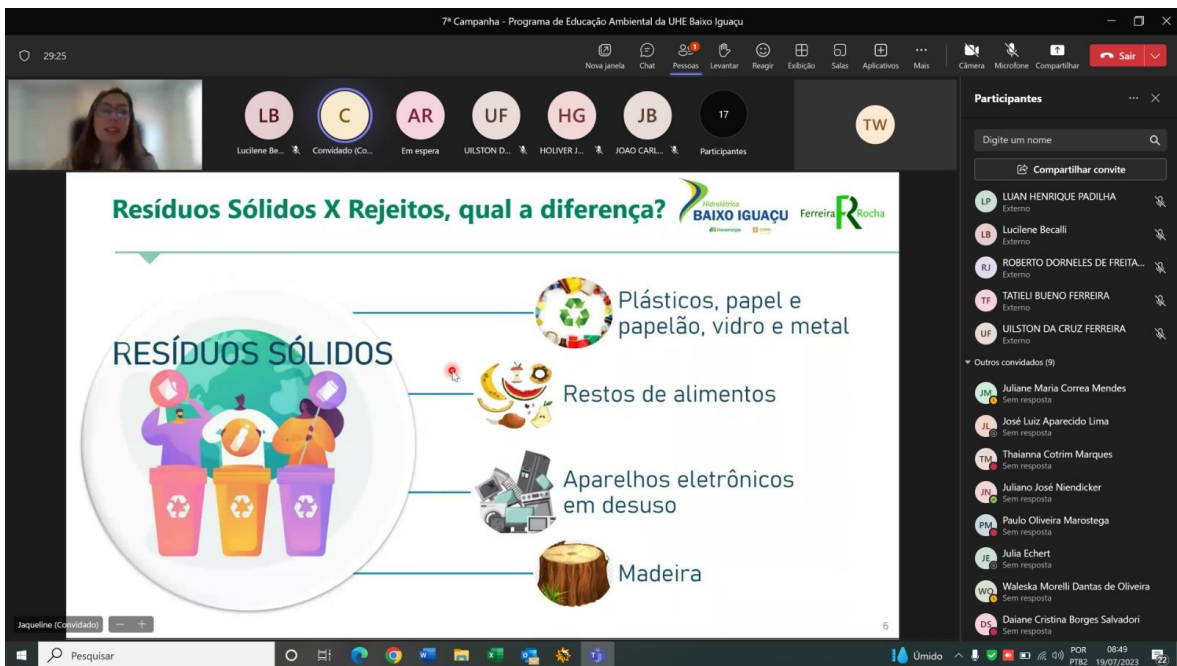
7ª Campanha - Programa de Educação Ambiental da UHE Baixo Iguaçu

29:25

Nova janela Chat Pessoas Levantar Reagir Exibição Salas Aplicativos Mais Câmera Microfone Compartilhar Sair

LB Lucilene Be... C Convidado (Co... AR Em espera UF UILSTON D... HG HOLIVER J... JB JOAO CARL... 17 Participantes TW

Participantes

Digite um nome

Compartilhar convite

LP LUAN HENRIQUE PADILHA Externo
LB Lucilene Becalli Externo
RJ ROBERTO DORNELES DE FREITA... Externo
TF TATIELI BUENO FERREIRA Externo
UF UILSTON DA CRUZ FERREIRA Externo

Outros convidados (9)

JM Juliane Maria Correa Mendes Sem resposta
JL José Luiz Aparecido Lima Sem resposta
TM Thaianna Cotrim Marques Sem resposta
JN Juliano José Niendicker Sem resposta
PM Paulo Oliveira Marostega Sem resposta
JE Julia Echert Sem resposta
WO Waleska Morelli Dantas de Oliveira Sem resposta
DS Daiane Cristina Borges Salvadori Sem resposta

Resíduos Sólidos X Rejeitos, qual a diferença?

Hidrelétrica BAIXO IGUAÇU

Ferreira Rocha

RESÍDUOS SÓLIDOS

Plásticos, papel e papelão, vidro e metal

Restos de alimentos

Aparelhos eletrônicos em desuso

Madeira

6

Jaqueline (Convidado)

Pesquisar

Úmido POR PTB2 08:49 19/07/2023 22